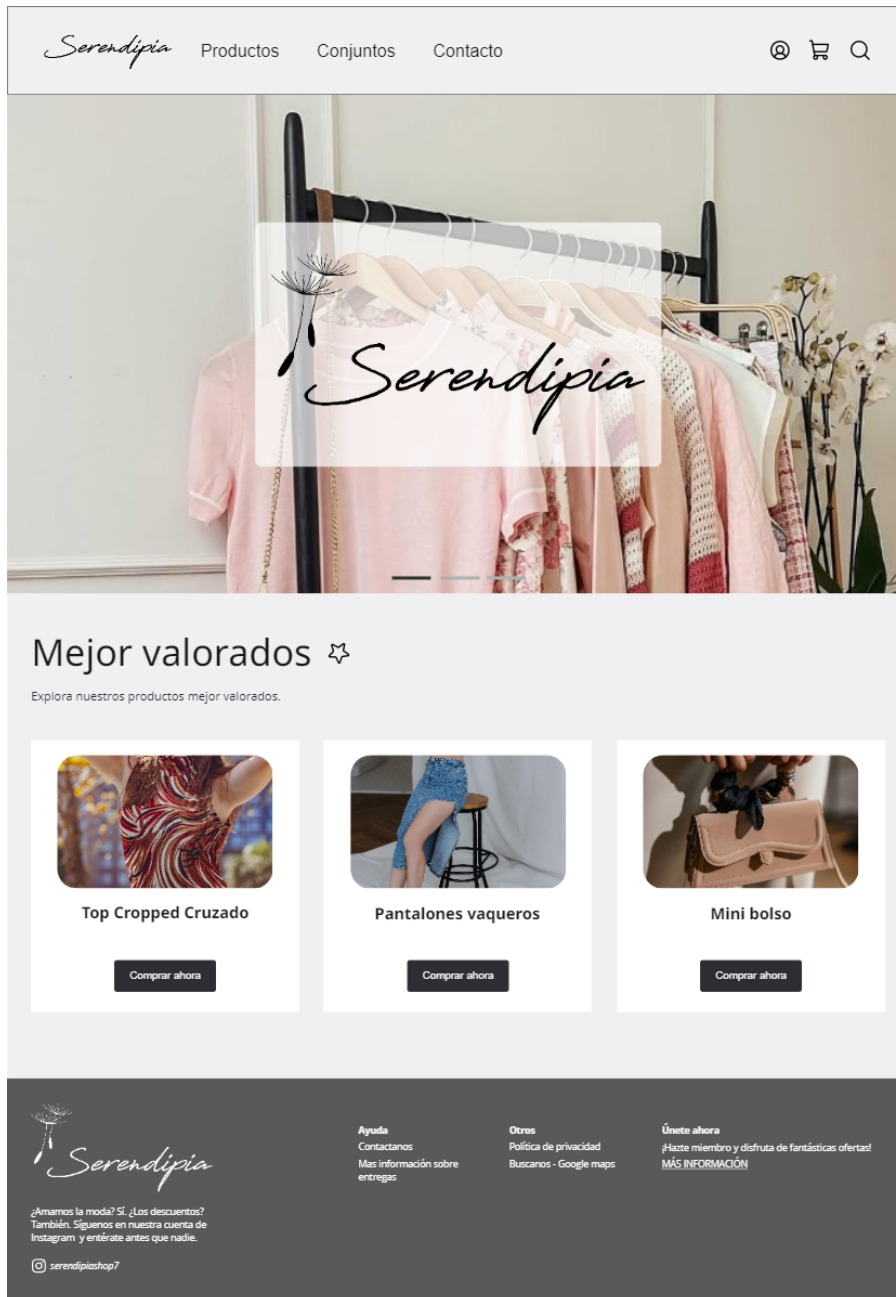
Serendipia Productos Conjuntos Contacto

Serendipia

Mejor valorados

Explora nuestros productos mejor valorados.

Top Cropped Cruzado

Comprar ahora

Pantalones vaqueros

Comprar ahora

Mini bolso

Comprar ahora

Serendipia

¿Amamos la moda? Sí. ¿Los descuentos? También. Síguenos en nuestra cuenta de Instagram y entérate antes que nadie.

serendipiashop7

Ayuda
Contactanos
Mas información sobre entregas

Otros
Política de privacidad
Buscanos - Google maps

Únete ahora
¡Hazte miembro y disfruta de fantásticas ofertas!
MÁS INFORMACIÓN